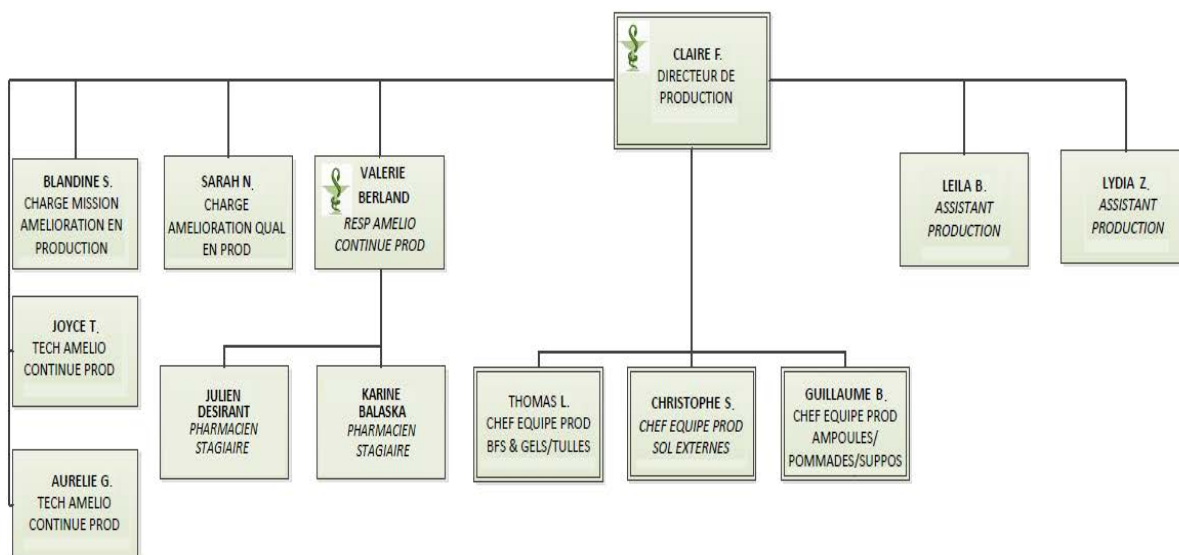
CLAIRE F.
DIRECTEUR DE PRODUCTION

BLANDINE S.
CHARGE MISSION AMELIORATION EN PRODUCTION

SARAH N.
CHARGE AMELIORATION QUAL EN PROD

VALERIE BERLAND
RESP AMELIO CONTINUE PROD

LEILA B.
ASSISTANT PRODUCTION

LYDIA Z.
ASSISTANT PRODUCTION

JOYCE T.
TECH AMELIO CONTINUE PROD

JULIEN DESIRANT
PHARMACIEN STAGIAIRE

KARINE BALASKA
PHARMACIEN STAGIAIRE

THOMAS L.
CHEF EQUIPE PROD BFS & GELS/TULLES

CHRISTOPHE S.
CHEF EQUIPE PROD SOL EXTERNES

GUILLAUME B.
CHEF EQUIPE PROD AMPOULES/ POMMADES/SUPPOS

AURELIE G.
TECH AMELIO CONTINUE PROD